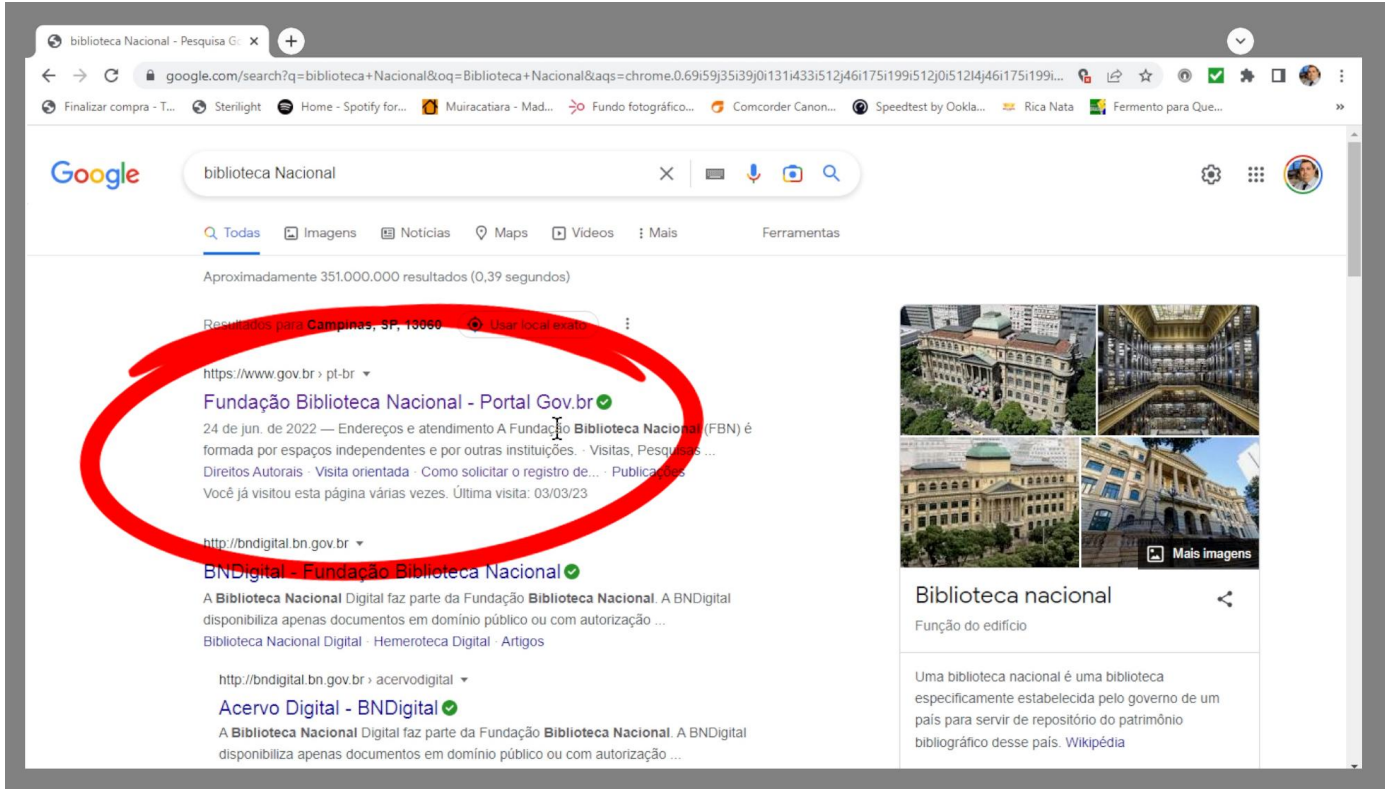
biblioteca Nacional - Pesquisa Go ×

google.com/search?q=biblioteca+Nacional&oq=Biblioteca+Nacional&aqs=chrome.0.69i59j35i39j0i131i433i512j46i175i199i512j0i512l4j46i175i199i...

Finalizar compra - T... Sterilight Home - Spotify for... Muiracatiara - Mad... Fundo fotográfico... Comcorder Canon... Speedtest by Ookla... Rica Nata Fermento para Que...

Google

biblioteca Nacional

Todas Imagens Notícias Maps Vídeos Mais Ferramentas

Aproximadamente 351.000.000 resultados (0,39 segundos)

Resultados para Campinas, SP, 13060 Usar local exato

https://www.gov.br › pt-br

Fundação Biblioteca Nacional - Portal Gov.br

24 de jun. de 2022 — Endereços e atendimento A Fundação Biblioteca Nacional (FBN) é formada por espaços independentes e por outras instituições. · Visitas, Pesquisas ...

Direitos Autorais · Visita orientada · Como solicitar o registro de... · Publicações

Você já visitou esta página várias vezes. Última visita: 03/03/23

http://bndigital.bn.gov.br

BNDigital - Fundação Biblioteca Nacional

A Biblioteca Nacional Digital faz parte da Fundação Biblioteca Nacional. A BNDigital disponibiliza apenas documentos em domínio público ou com autorização ...

Biblioteca Nacional Digital · Hemeroteca Digital · Artigos

http://bndigital.bn.gov.br › acervodigital

Acervo Digital - BNDigital

A Biblioteca Nacional Digital faz parte da Fundação Biblioteca Nacional. A BNDigital disponibiliza apenas documentos em domínio público ou com autorização ...

Mais imagens

Biblioteca nacional

Função do edifício

Uma biblioteca nacional é uma biblioteca especificamente estabelecida pelo governo de um país para servir de repositório do patrimônio bibliográfico desse país. Wikipédia